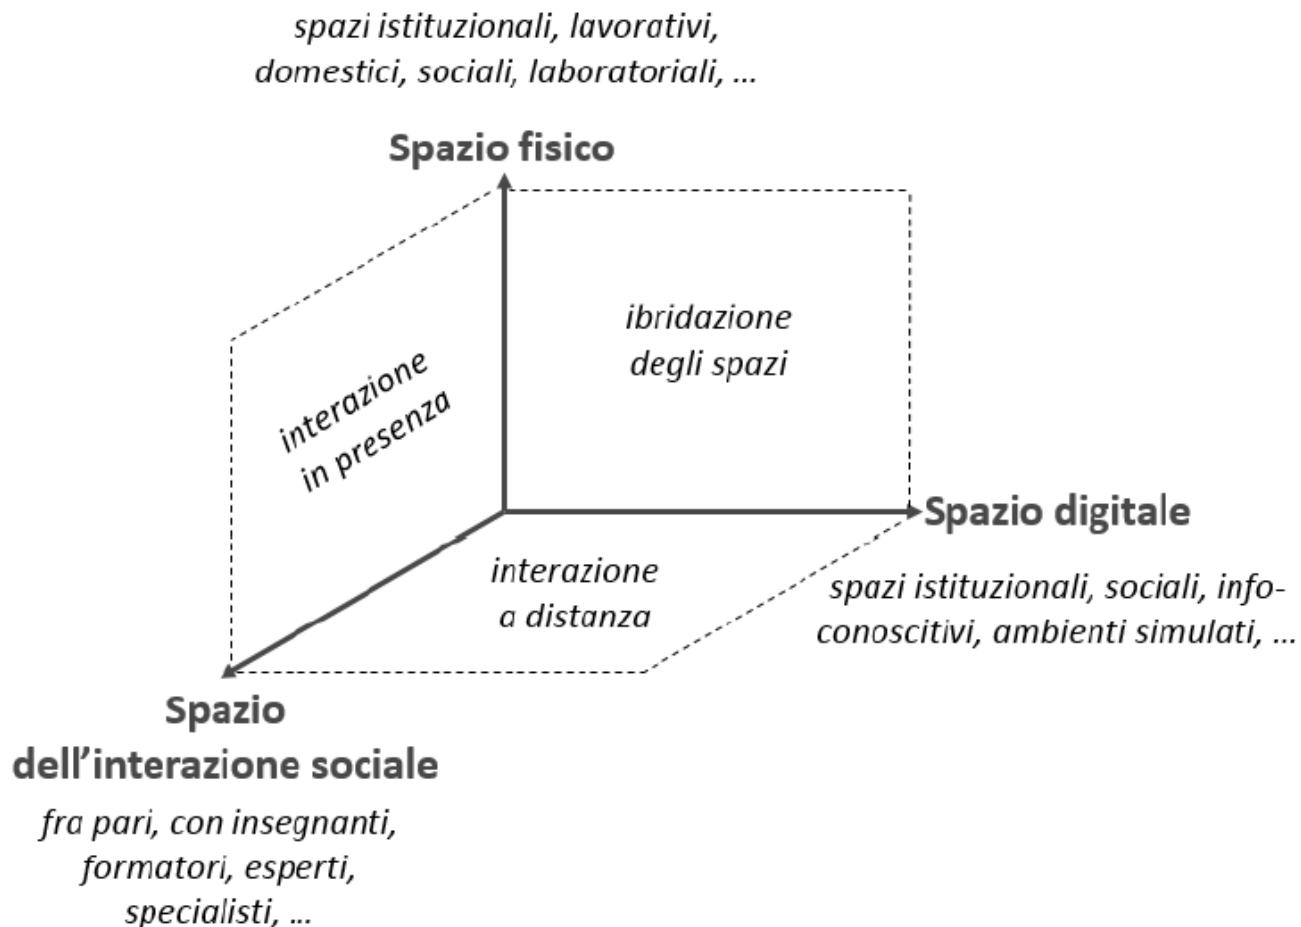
spazi istituzionali, lavorativi, domestici, sociali, laboratoriali, ...

Spazio fisico

ibridazione degli spazi

interazione in presenza

Spazio digitale

interazione a distanza

spazi istituzionali, sociali, info-conoscitivi, ambienti simulati, ...

Spazio dell'interazione sociale

fra pari, con insegnanti, formatori, esperti, specialisti, ...